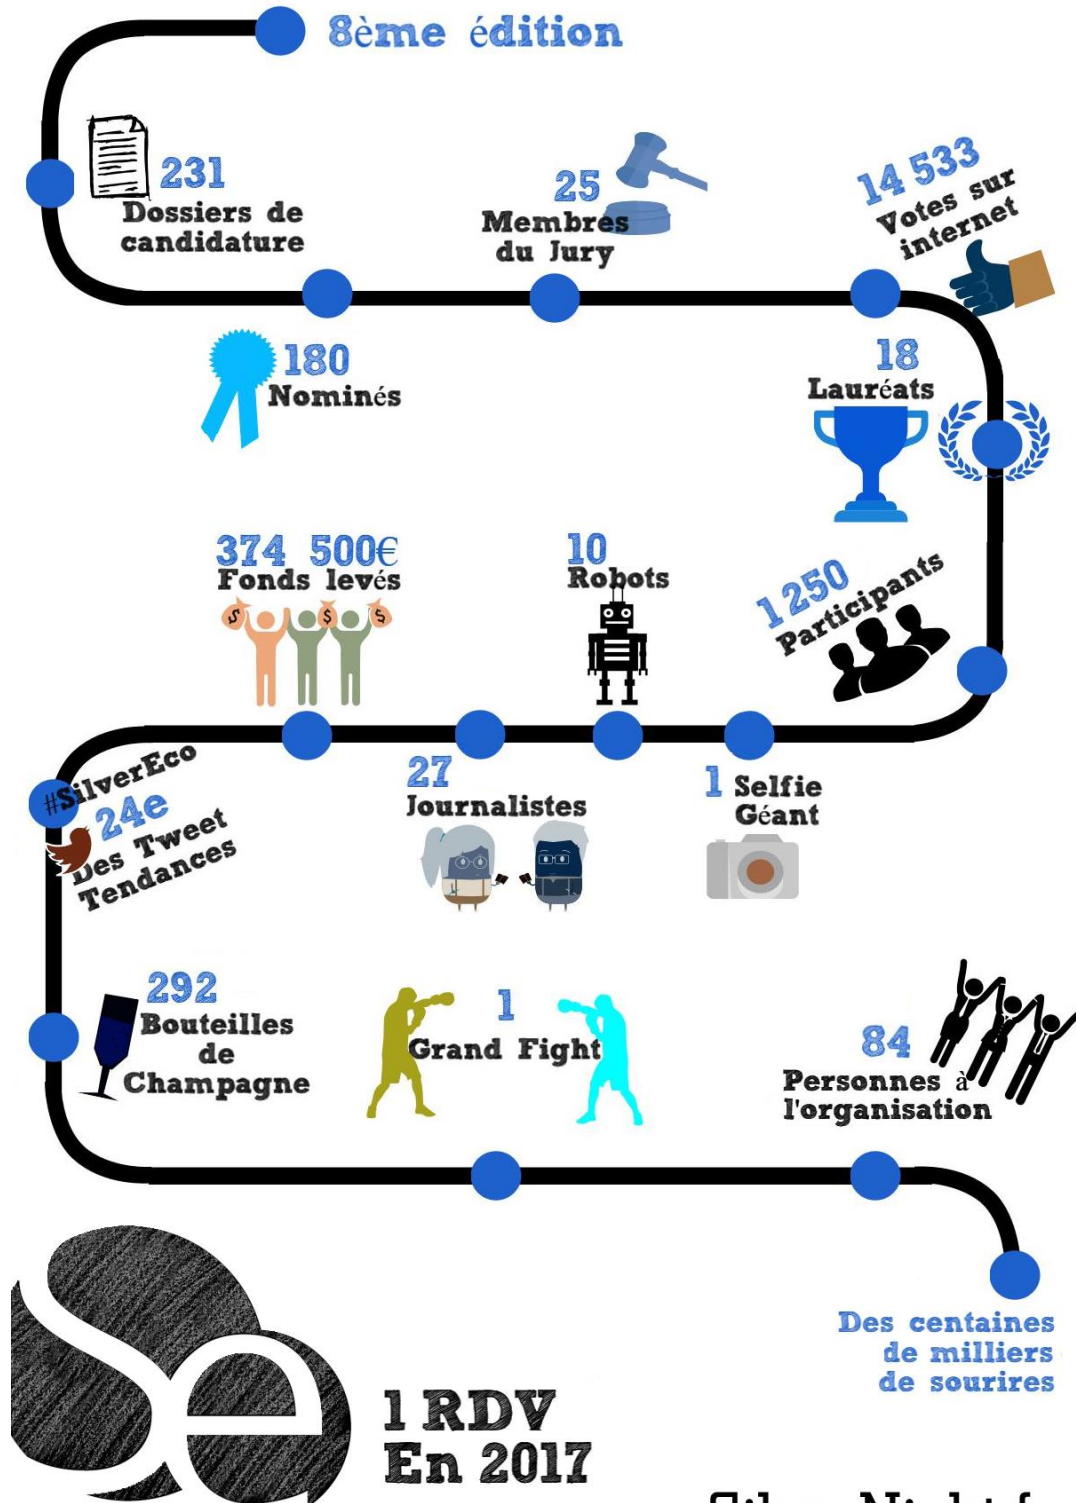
8ème édition

231
Dossiers de candidature

25
Membres du Jury

14 533
Votes sur internet

180
Nominés

18
Lauréats

374 500€
Fonds levés

10
Robots

1 250
Participants

#SilverEco
24e
Des Tweet Tendances

27
Journalistes

1 Selfie Géant

292
Bouteilles de Champagne

1
Grand Fight

84
Personnes à l'organisation

Des centaines de milliers de sourires

1 RDV
En 2017

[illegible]